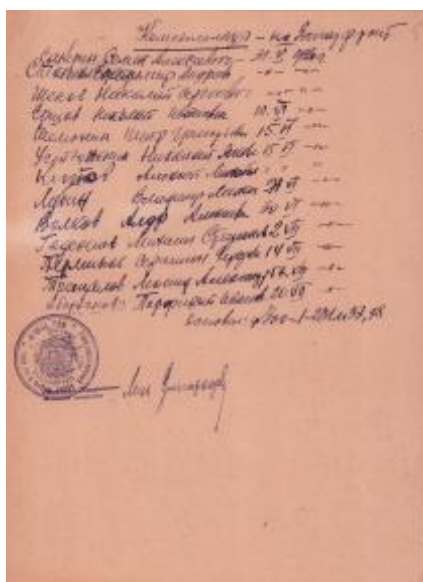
Направляются – на Ленинградский
Сапрыкин Семен Алексеевич – 11.V 1942
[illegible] Владимир Андреев – – –
Шеков Николай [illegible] – –
Еряев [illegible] Иванович 10.VI –
Шалонин Петр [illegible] 15.VI –
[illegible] Николай Алек. 15.VI –
Чупров Алексей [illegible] –
Лукин Владимир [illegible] 24.VI –
Волков Андр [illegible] 20.VI –
Гедеонов Михаил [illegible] 2.VI –
Терешков Ефим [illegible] 14.VI –
Травалов Леонид Алексеевич 15.VI –
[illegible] Порфирий Иван 20.VI –
Основание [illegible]

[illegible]